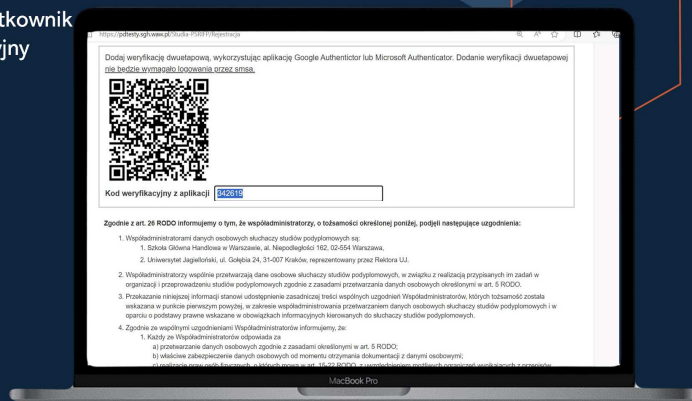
tkownik
yjny

https://pdtesty.sgh.waw.pl/Studia-PSRIFF/Rejestracja

Dodaj weryfikację dwuetapową, wykorzystując aplikację Google Authenticator lub Microsoft Authenticator. Dodanie weryfikacji dwuetapowej nie będzie wymagało logowania przez smsa.

Kod weryfikacyjny z aplikacji 342618

Zgodnie z art. 26 RODO informujemy o tym, że współadministratorzy, o tożsamości określonej poniżej, podjęli następujące uzgodnienia:

1. Współadministratorami danych osobowych słuchaczy studiów podyplomowych są:
1. Szkoła Główna Handlowa w Warszawie, al. Niepodległości 162, 02-554 Warszawa,
2. Uniwersytet Jagielloński, ul. Gołębia 24, 31-007 Kraków, reprezentowany przez Rektora UJ.

2. Współadministratorzy wspólnie przetwarzają dane osobowe słuchaczy studiów podyplomowych, w związku z realizacją przypisanych im zadań w organizacji i przeprowadzeniu studiów podyplomowych zgodnie z zasadami przetwarzania danych osobowych określonymi w art. 5 RODO.

3. Przekazanie niniejszej informacji stanowi udostępnienie zasadniczej treści wspólnych uzgodnień Współadministratorów, których tożsamość została wskazana w punkcie pierwszym powyżej, w zakresie współadministrowania przetwarzaniem danych osobowych słuchaczy studiów podyplomowych i w oparciu o podstawy prawne wskazane w obowiązkach informacyjnych kierowanych do słuchaczy studiów podyplomowych.

4. Zgodnie ze wspólnymi uzgodnieniami Współadministratorów informujemy, że:
1. Każdy ze Współadministratorów odpowiada za
a) przetwarzanie danych osobowych zgodnie z zasadami określonymi w art. 5 RODO;
b) właściwe zabezpieczenie danych osobowych od momentu otrzymania dokumentacji z danymi osobowymi;
c) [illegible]

MacBook Pro